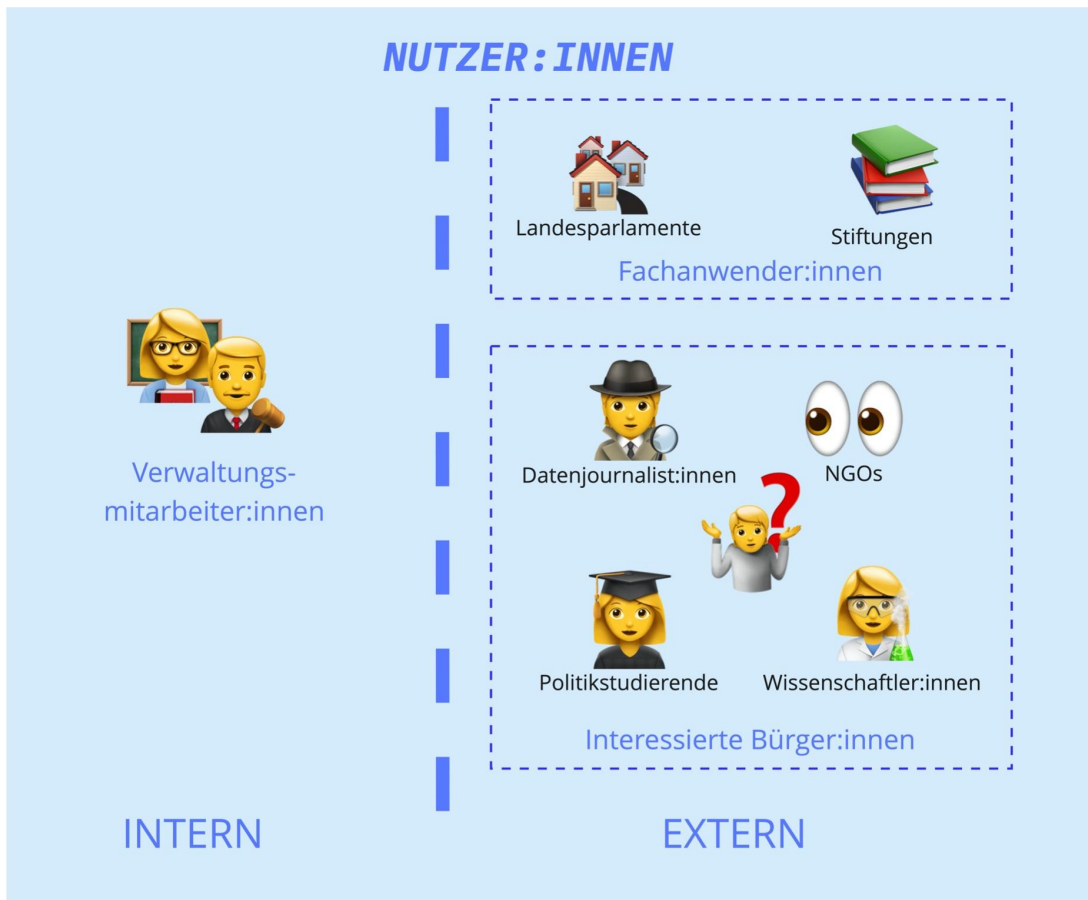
NUTZER:INNEN

Verwaltungs-mitarbeiter:innen

Landesparlamente

Stiftungen

Fachanwender:innen

Datenjournalist:innen

NGOs

Politikstudierende

Wissenschaftler:innen

Interessierte Bürger:innen

INTERN

EXTERN